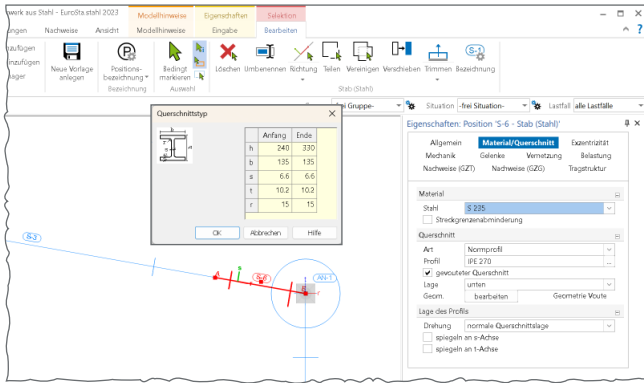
werk aus Stahl - EuroSta.stahl 2023 | Modellhinweise | Eigenschaften | Selektion

Nachweise | Ansicht | Modellhinweise | Eingabe | Bearbeiten

zufügen
nzufügen
lager

Neue Vorlage anlegen

Positionsbezeichnung
Bezeichnung

Bedingt markieren
Auswahl

Löschen | Umbenennen | Richtung | Teilen | Vereinigen | Verschieben | Trimmen | Bezeichnung
Stab (Stahl)

-frei Gruppe- | Situation | -frei Situation- | Lastfall | alle Lastfälle

Querschnittstyp

| | Anfang | Ende |
|---|---|---|
| h | 240 | 330 |
| b | 135 | 135 |
| s | 6.6 | 6.6 |
| t | 10.2 | 10.2 |
| r | 15 | 15 |

OK | Abbrechen | Hilfe

S-3 | S-6 | AN-1 | A | E | s | t

Eigenschaften: Position 'S-6 - Stab (Stahl)'

Allgemein | Material/Querschnitt | Exzentrizität
Mechanik | Gelenke | Vernetzung | Belastung
Nachweise (GZT) | Nachweise (GZG) | Tragstruktur

Material
Stahl | S 235
Streckgrenzenabminderung

Querschnitt
Art | Normprofil
Profil | IPE 270
gevouteter Querschnitt
Lage | unten
Geom. | bearbeiten | Geometrie Voute

Lage des Profils
Drehung | normale Querschnittslage
spiegeln an s-Achse
spiegeln an t-Achse